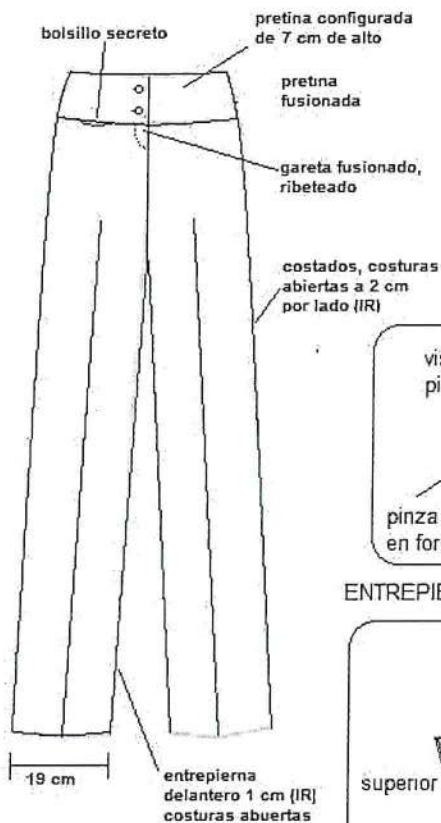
bolsillo secreto

pretina configurada de 7 cm de alto

pretina fusionada

gareta fusionado, ribeteado

costados, costuras abiertas a 2 cm por lado (IR)

vis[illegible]
pi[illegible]

pinza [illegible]
en for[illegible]

ENTREPIE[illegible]

superior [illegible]

19 cm

entrepierna delantero 1 cm (IR) costuras abuertas